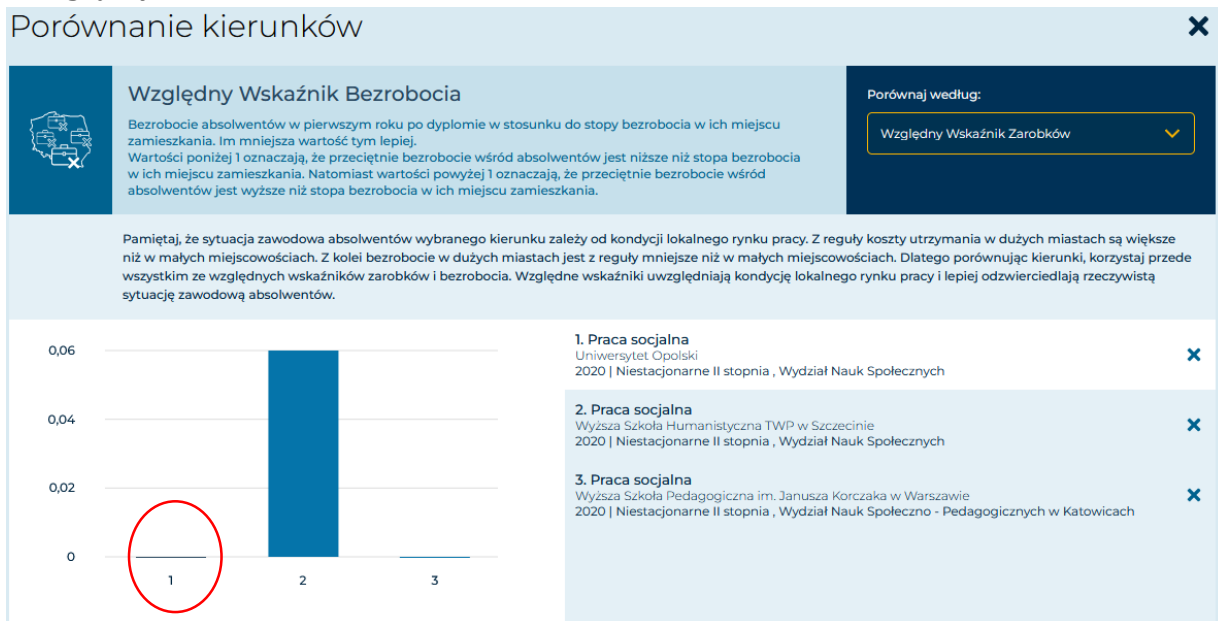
Porównanie kierunków

Względny Wskaźnik Bezrobocia

Bezrobocie absolwentów w pierwszym roku po dyplomie w stosunku do stopy bezrobocia w ich miejscu zamieszkania. Im mniejsza wartość tym lepiej.
Wartości poniżej 1 oznaczają, że przeciętnie bezrobocie wśród absolwentów jest niższe niż stopa bezrobocia w ich miejscu zamieszkania. Natomiast wartości powyżej 1 oznaczają, że przeciętnie bezrobocie wśród absolwentów jest wyższe niż stopa bezrobocia w ich miejscu zamieszkania.

Porównaj według:

Względny Wskaźnik Zarobków

Pamiętaj, że sytuacja zawodowa absolwentów wybranego kierunku zależy od kondycji lokalnego rynku pracy. Z reguły koszty utrzymania w dużych miastach są większe niż w małych miejscowościach. Z kolei bezrobocie w dużych miastach jest z reguły mniejsze niż w małych miejscowościach. Dlatego porównując kierunki, korzystaj przede wszystkim ze względnych wskaźników zarobków i bezrobocia. Względne wskaźniki uwzględniają kondycję lokalnego rynku pracy i lepiej odzwierciedlają rzeczywistą sytuację zawodową absolwentów.

0,06
0,04
0,02
0
1
2
3

1. Praca socjalna
Uniwersytet Opolski
2020 | Niestacjonarne II stopnia , Wydział Nauk Społecznych

2. Praca socjalna
Wyższa Szkoła Humanistyczna TWP w Szczecinie
2020 | Niestacjonarne II stopnia , Wydział Nauk Społecznych

3. Praca socjalna
Wyższa Szkoła Pedagogiczna im. Janusza Korczaka w Warszawie
2020 | Niestacjonarne II stopnia , Wydział Nauk Społeczno - Pedagogicznych w Katowicach